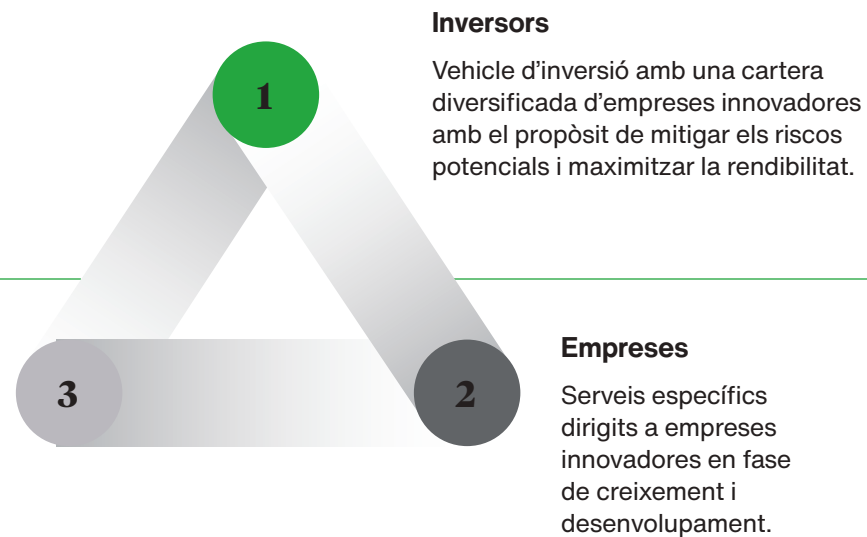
1

Inversors

Vehicle d’inversió amb una cartera diversificada d’empreses innovadores amb el propòsit de mitigar els riscos potencials i maximitzar la rendibilitat.

3

2

Empreses

Serveis específics dirigits a empreses innovadores en fase de creixement i desenvolupament.